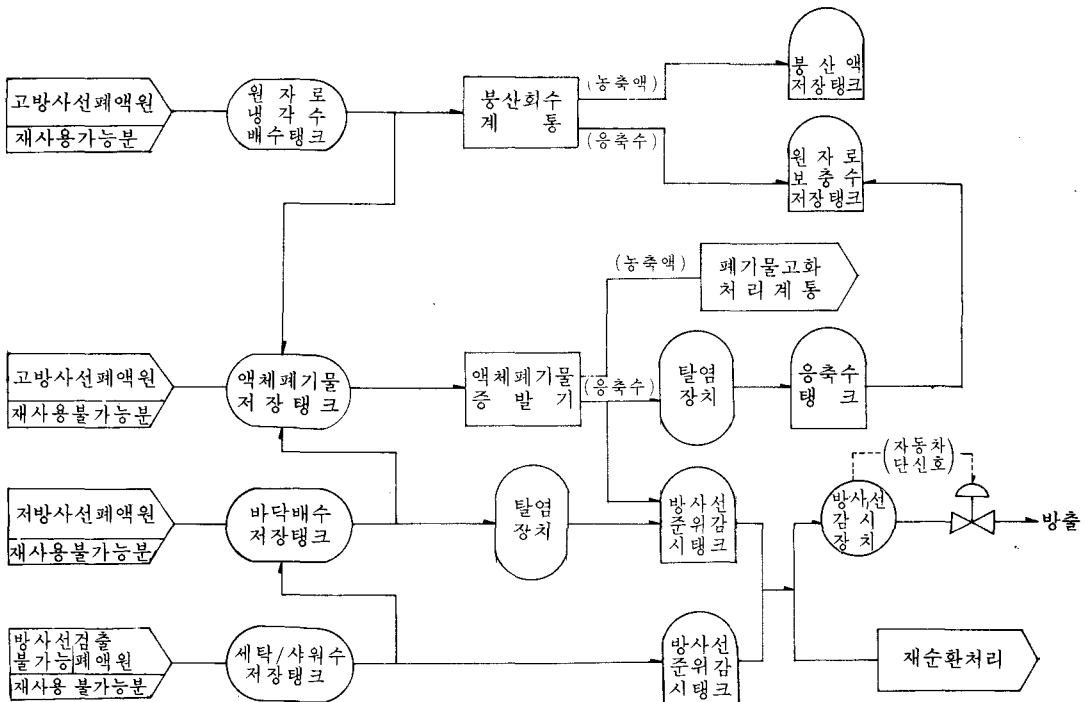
고방사선폐액원
재사용가능분

원자로
냉각수
배수탱크

붕산회수
계통

(농축액)

붕산액
저장탱크

(응축수)

원자로
보충수
저장탱크

(농축액)

폐기물고화
처리계통

고방사선폐액원
재사용불가능분

액체폐기물
저장탱크

액체폐기물
증발기

(응축수)

탈염
장치

응축수
탱크

(자동차
단신호)

저방사선폐액원
재사용불가능분

바닥배수
저장탱크

탈염
장치

방사선
준위감
시탱크

방사선
감시
장치

방출

방사선검출
불가능폐액원
재사용 불가능분

세탁/샤워수
저장탱크

방사선
준위감
시탱크

재순환처리